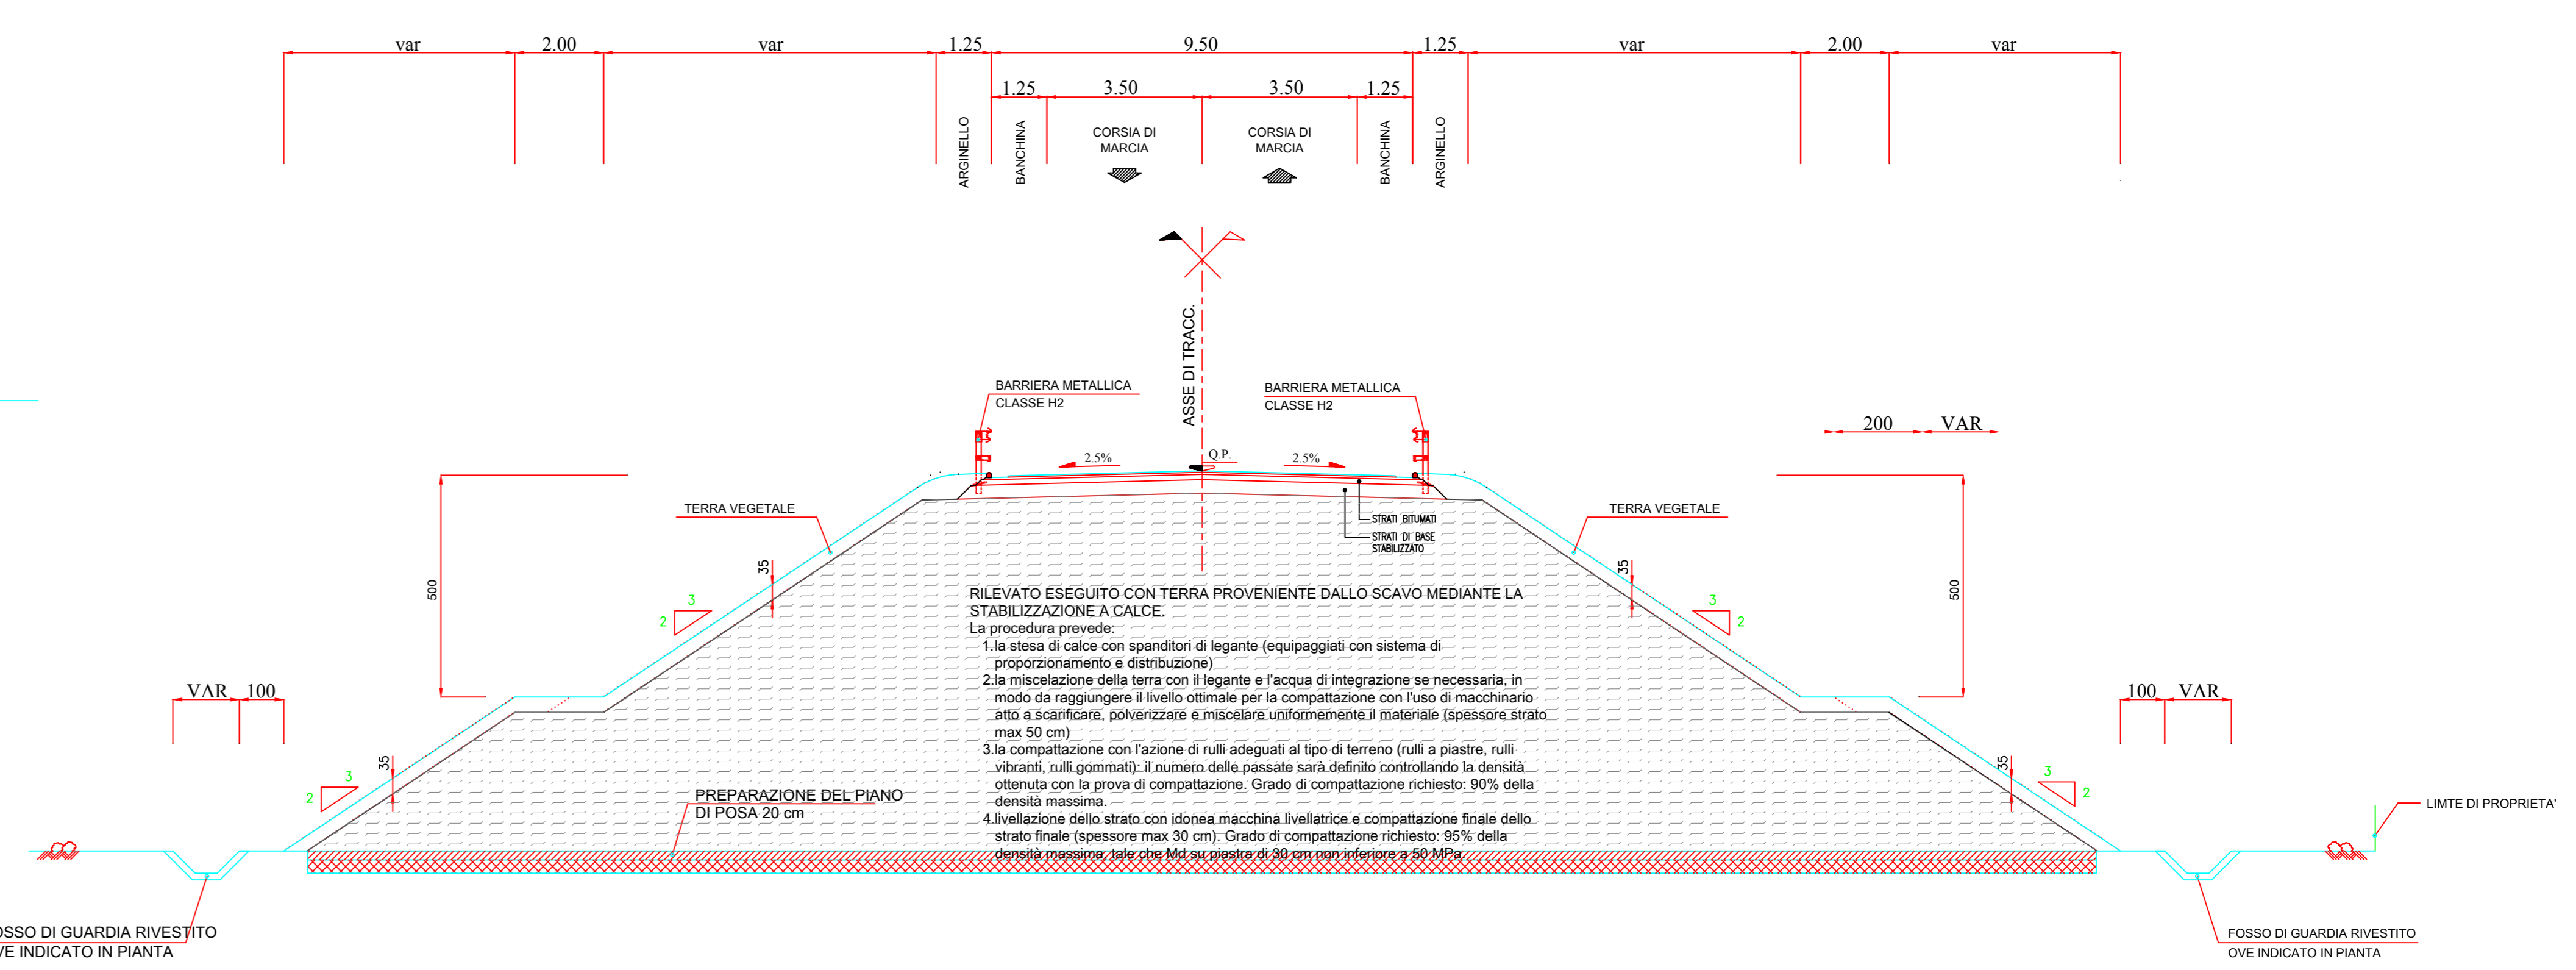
var 2.00 var 1.25 9.50 1.25 var 2.00 var

1.25 3.50 3.50 1.25

ARGINELLO BANCHINA CORSIA DI MARCIA CORSIA DI MARCIA BANCHINA ARGINELLO

ASSE DI TRACC.

BARRIERA METALLICA CLASSE H2

BARRIERA METALLICA CLASSE H2

200 VAR

2.5% Q.P. 2.5%

TERRA VEGETALE

TERRA VEGETALE

STRATI BITUMATI

STRATI DI BASE STABILIZZATO

500

35

3 2

500

35

3 2

RILEVATO ESEGUITO CON TERRA PROVENIENTE DALLO SCAVO MEDIANTE LA STABILIZZAZIONE A CALCE.
La procedura prevede:
1.la stesa di calce con spanditori di legante (equipaggiati con sistema di proporzionamento e distribuzione)
2.la miscelazione della terra con il legante e l'acqua di integrazione se necessaria, in modo da raggiungere il livello ottimale per la compattazione con l'uso di macchinario atto a scarificare, polverizzare e miscelare uniformemente il materiale (spessore strato max 50 cm)
3.la compattazione con l'azione di rulli adeguati al tipo di terreno (rulli a piastre, rulli vibranti, rulli gommati): il numero delle passate sarà definito controllando la densità ottenuta con la prova di compattazione. Grado di compattazione richiesto: 90% della densità massima.
4.livellazione dello strato con idonea macchina livellatrice e compattazione finale dello strato finale (spessore max 30 cm). Grado di compattazione richiesto: 95% della densità massima, tale che Md su piastra di 30 cm non inferiore a 50 MPa.

VAR 100

100 VAR

35

3 2

35

3 2

PREPARAZIONE DEL PIANO DI POSA 20 cm

LIMTE DI PROPRIETA'

OSSO DI GUARDIA RIVESTITO
VE INDICATO IN PIANTA

FOSSO DI GUARDIA RIVESTITO
OVE INDICATO IN PIANTA